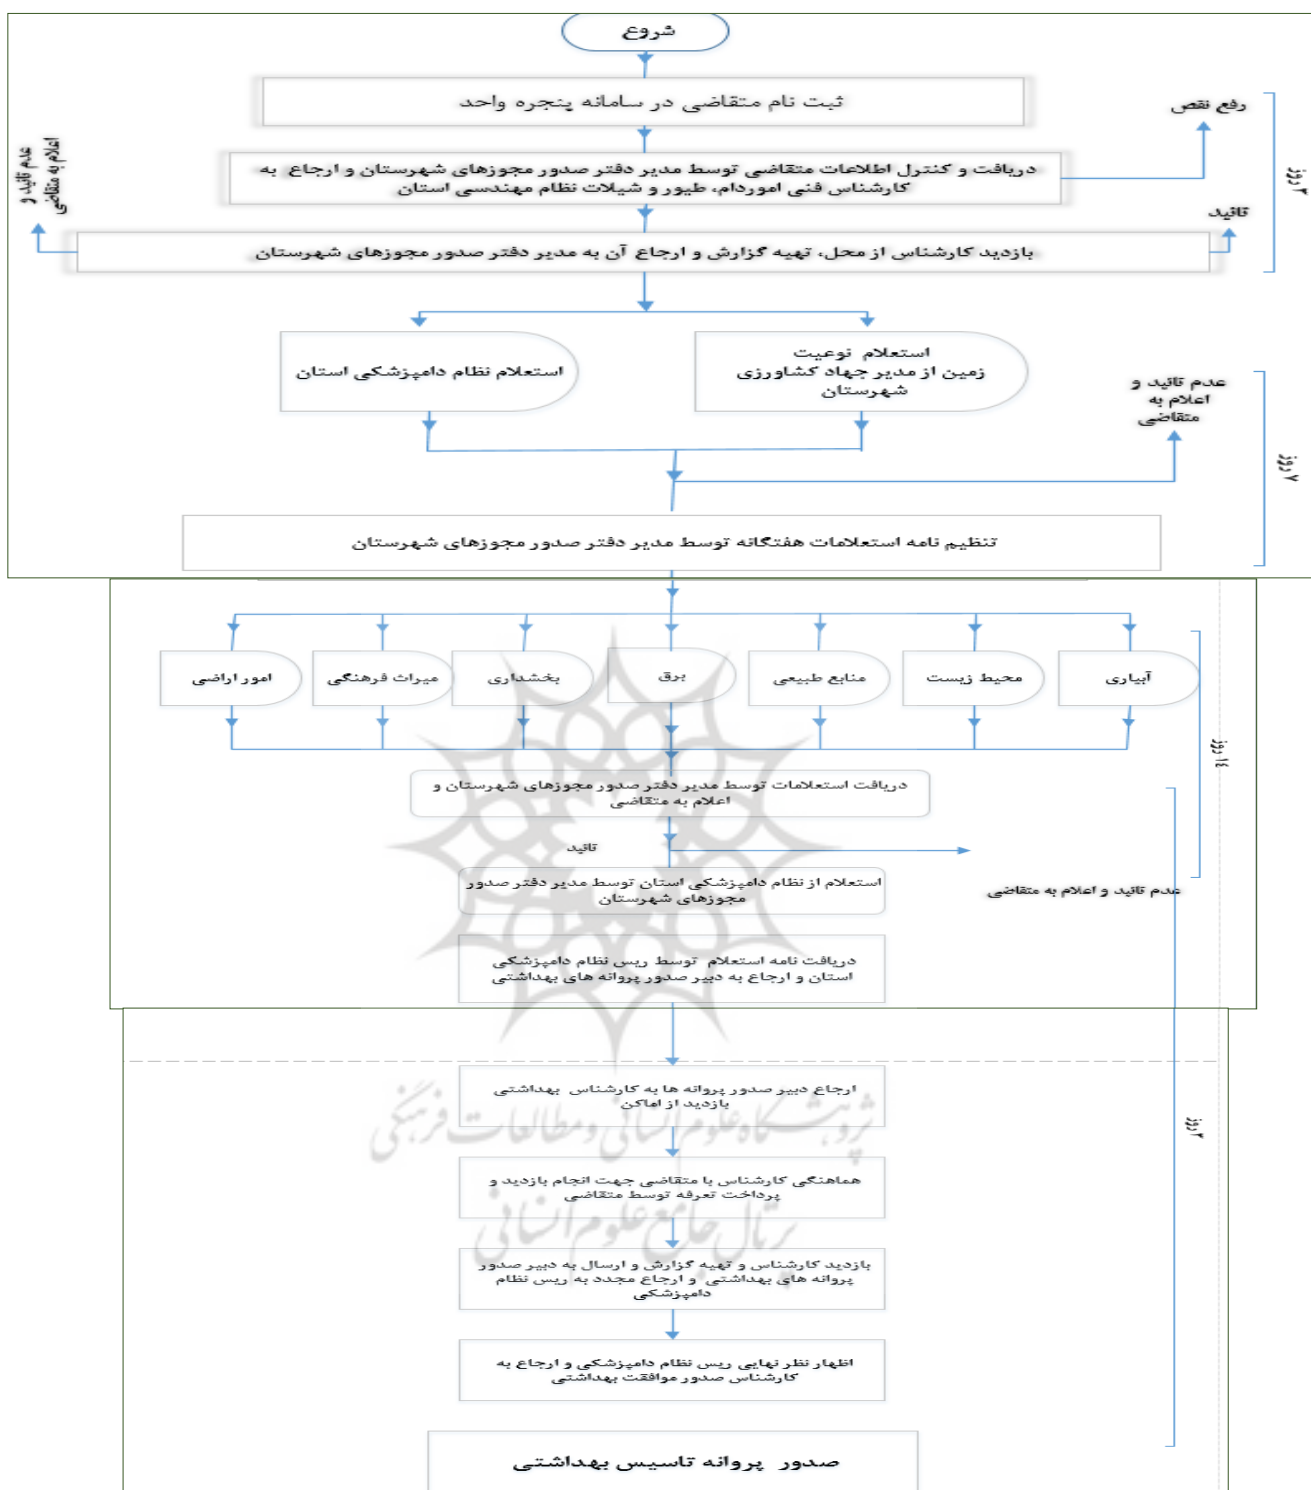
شروع

ثبت نام متقاضی در سامانه پنجره واحد

رفع نقص

دریافت و کنترل اطلاعات متقاضی توسط مدیر دفتر صدور مجوزهای شهرستان و ارجاع به کارشناس فنی اموردام، طیور و شیلات نظام مهندسی استان

۳ روز

تائید

عدم تائید و اعلام به متقاضی

بازدید کارشناس از محل، تهیه گزارش و ارجاع آن به مدیر دفتر صدور مجوزهای شهرستان

استعلام نظام دامپزشکی استان

استعلام نوعیت زمین از مدیر جهاد کشاورزی شهرستان

عدم تائید و اعلام به متقاضی

۷ روز

تنظیم نامه استعلامات هفتگانه توسط مدیر دفتر صدور مجوزهای شهرستان

امور اراضی

میراث فرهنگی

بخشداری

برق

منابع طبیعی

محیط زیست

آبیاری

۱۵ روز

دریافت استعلامات توسط مدیر دفتر صدور مجوزهای شهرستان و اعلام به متقاضی

تائید

عدم تائید و اعلام به متقاضی

استعلام از نظام دامپزشکی استان توسط مدیر دفتر صدور مجوزهای شهرستان

دریافت نامه استعلام توسط ریس نظام دامپزشکی استان و ارجاع به دبیر صدور پروانه های بهداشتی

ارجاع دبیر صدور پروانه ها به کارشناس بهداشتی بازدید از اماکن

۲ روز

هماهنگی کارشناس با متقاضی جهت انجام بازدید و پرداخت تعرفه توسط متقاضی

بازدید کارشناس و تهیه گزارش و ارسال به دبیر صدور پروانه های بهداشتی و ارجاع مجدد به ریس نظام دامپزشکی

اظهار نظر نهایی ریس نظام دامپزشکی و ارجاع به کارشناس صدور موافقت بهداشتی

صدور پروانه تاسیس بهداشتی

پژوهشگاه علوم انسانی و مطالعات فرهنگی
پرتال جامع علوم انسانی